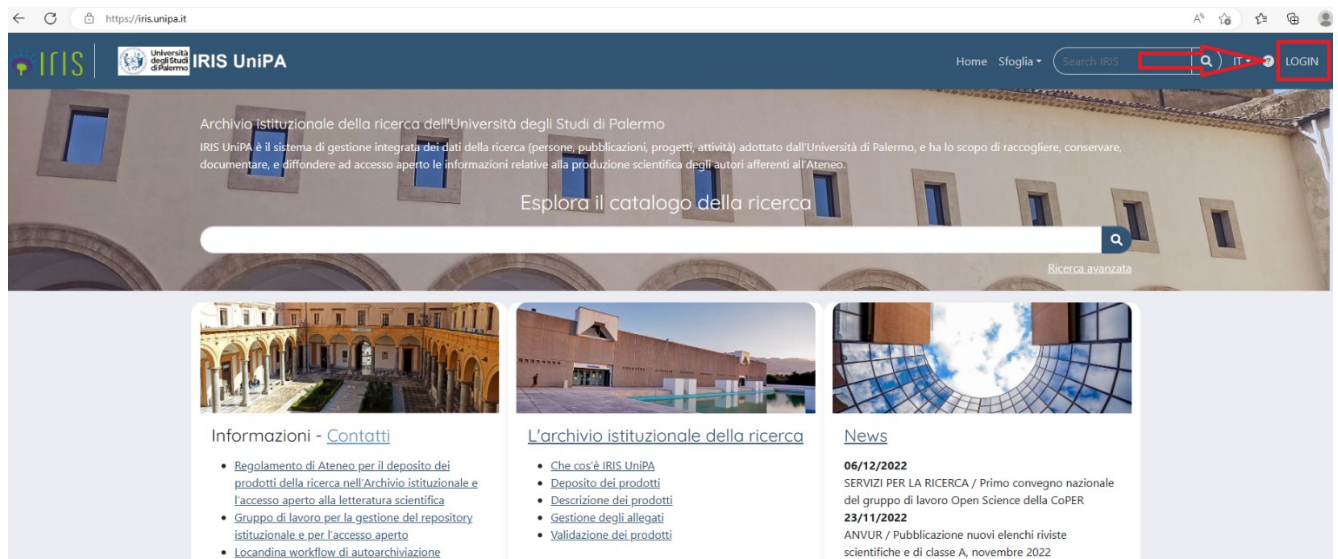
https://iris.unipa.it

IRIS

Università degli Studi di Palermo IRIS UniPA

Home Sfoglia Search IRIS IT LOGIN

Archivio istituzionale della ricerca dell'Università degli Studi di Palermo

IRIS UniPA è il sistema di gestione integrata dei dati della ricerca (persone, pubblicazioni, progetti, attività) adottato dall'Università di Palermo, e ha lo scopo di raccogliere, conservare, documentare, e diffondere ad accesso aperto le informazioni relative alla produzione scientifica degli autori afferenti all'Ateneo.

Esplora il catalogo della ricerca

Ricerca avanzata

Informazioni - Contatti

- Regolamento di Ateneo per il deposito dei prodotti della ricerca nell'Archivio istituzionale e l'accesso aperto alla letteratura scientifica
- Gruppo di lavoro per la gestione del repository istituzionale e per l'accesso aperto
- Locandina workflow di autoarchiviazione

L'archivio istituzionale della ricerca

- Che cos'è IRIS UniPA
- Deposito dei prodotti
- Descrizione dei prodotti
- Gestione degli allegati
- Validazione dei prodotti

News

06/12/2022
SERVIZI PER LA RICERCA / Primo convegno nazionale del gruppo di lavoro Open Science della CoPER
23/11/2022
ANVUR / Pubblicazione nuovi elenchi riviste scientifiche e di classe A, novembre 2022